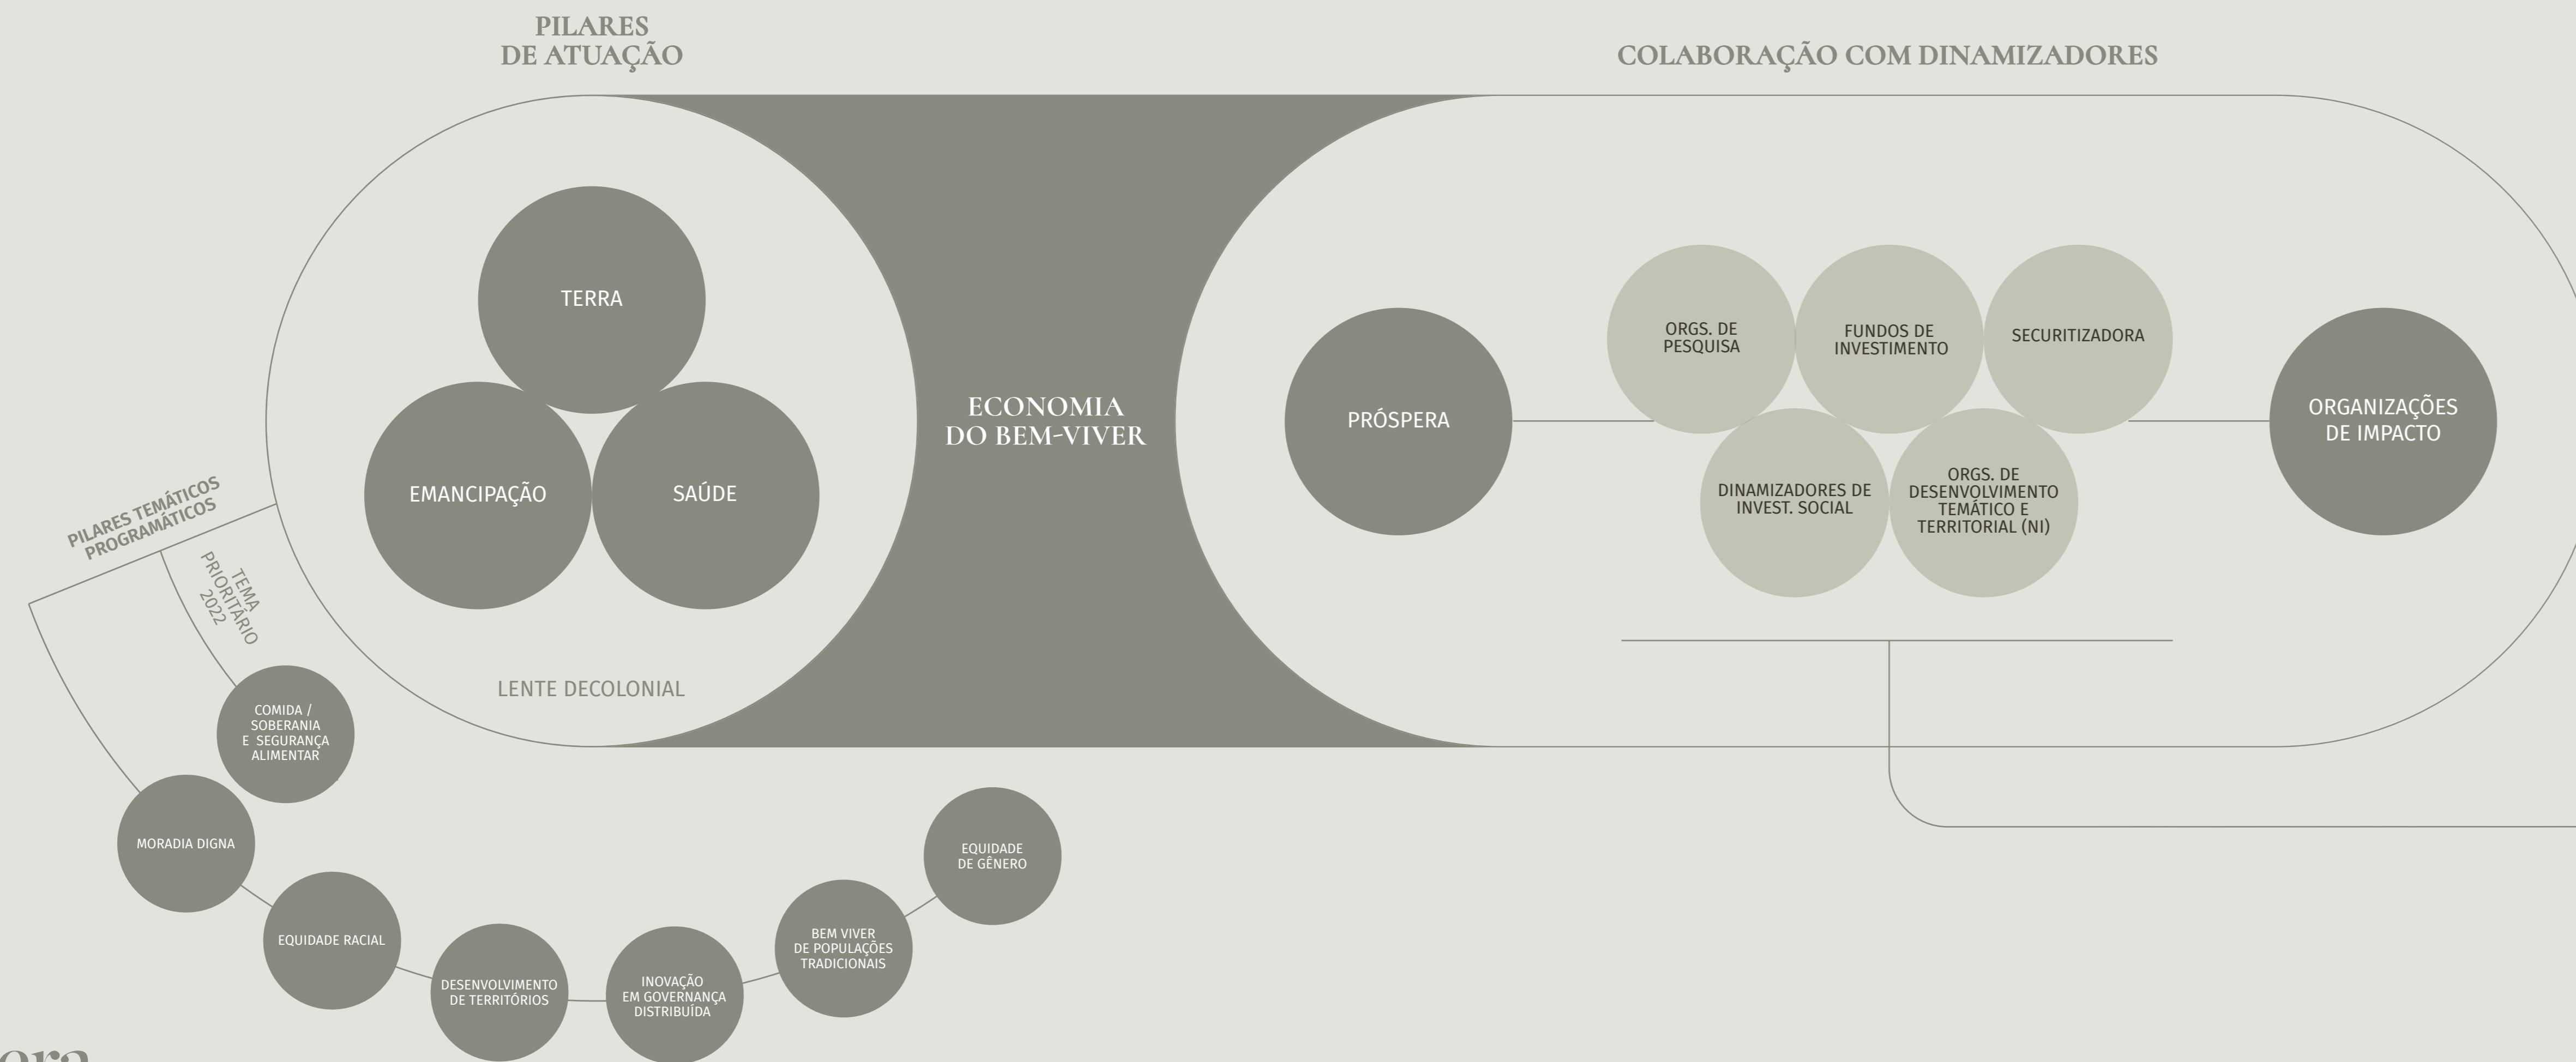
PILARES DE ATUAÇÃO

COLABORAÇÃO COM DINAMIZADORES

TERRA

EMANCIPAÇÃO

SAÚDE

LENTE DECOLONIAL

ECONOMIA DO BEM-VIVER

PRÓSPERA

ORGS. DE PESQUISA

FUNDOS DE INVESTIMENTO

SECURITIZADORA

DINAMIZADORES DE INVEST. SOCIAL

ORGS. DE DESENVOLVIMENTO TEMÁTICO E TERRITORIAL (NI)

ORGANIZAÇÕES DE IMPACTO

PILARES TEMÁTICOS PROGRAMÁTICOS

TEMA PRIORITÁRIO 2022

COMIDA / SOBERANIA E SEGURANÇA ALIMENTAR

MORADIA DIGNA

EQUIDADE RACIAL

DESENVOLVIMENTO DE TERRITÓRIOS

INOVAÇÃO EM GOVERNANÇA DISTRIBUÍDA

BEM VIVER DE POPULAÇÕES TRADICIONAIS

EQUIDADE DE GÊNERO

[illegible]